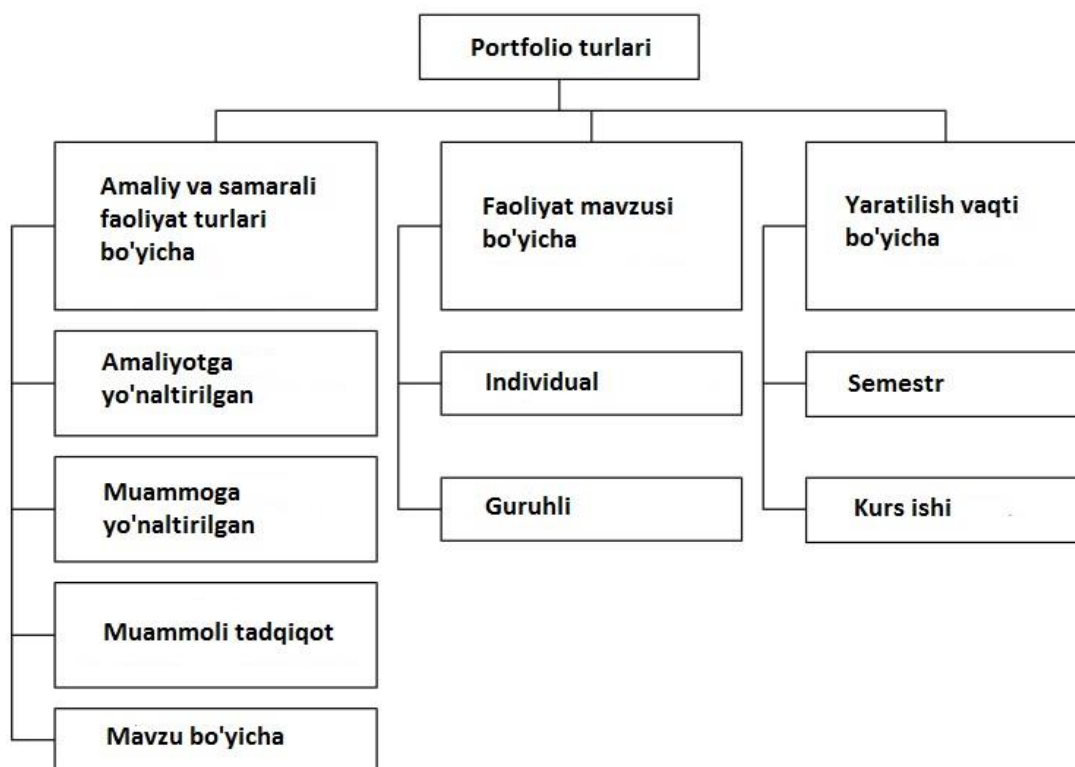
Portfolio turlari

Amaliy va samarali faoliyat turlari bo'yicha

Amaliyotga yo'naltirilgan

Muammoga yo'naltirilgan

Muammoli tadqiqot

Mavzu bo'yicha

Faoliyat mavzusi bo'yicha

Individual

Guruhli

Yaratilish vaqti bo'yicha

Semestr

Kurs ishi